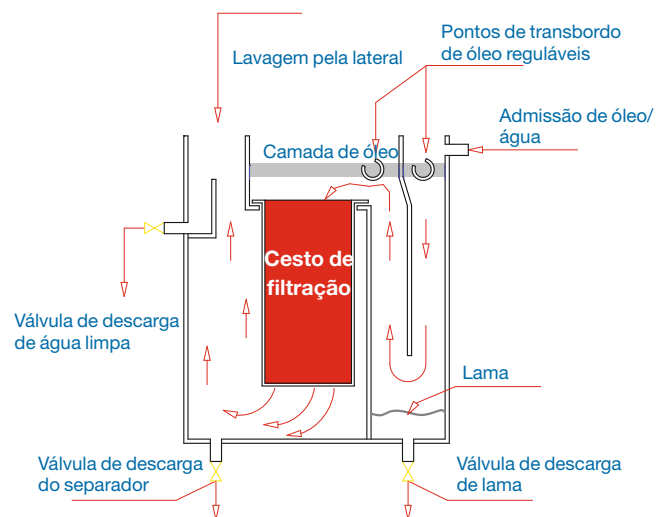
Lavagem pela lateral

Pontos de transbordo de óleo reguláveis

Admissão de óleo/ água

Camada de óleo

Cesto de filtração

Válvula de descarga de água limpa

Lama

Válvula de descarga do separador

Válvula de descarga de lama